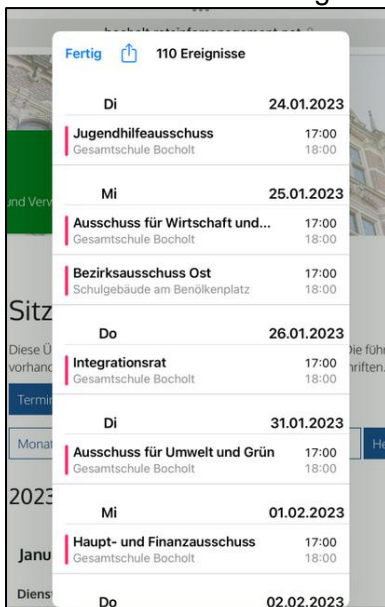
bocholt.ratsinformationsmanagement.net

Fertig 110 Ereignisse

Di 24.01.2023

Jugendhilfeausschuss 17:00
Gesamtschule Bocholt 18:00

Mi 25.01.2023

Ausschuss für Wirtschaft und... 17:00
Gesamtschule Bocholt 18:00

Bezirksausschuss Ost 17:00
Schulgebäude am Benölkenplatz 18:00

Do 26.01.2023

Integrationsrat 17:00
Gesamtschule Bocholt 18:00

Di 31.01.2023

Ausschuss für Umwelt und Grün 17:00
Gesamtschule Bocholt 18:00

Mi 01.02.2023

Haupt- und Finanzausschuss 17:00
Gesamtschule Bocholt 18:00

Do 02.02.2023

und Verw

Sitz

Diese Ü
vorhanc

Termi

Monat

2023

Janu

Diens

Die führ
hriften.

He